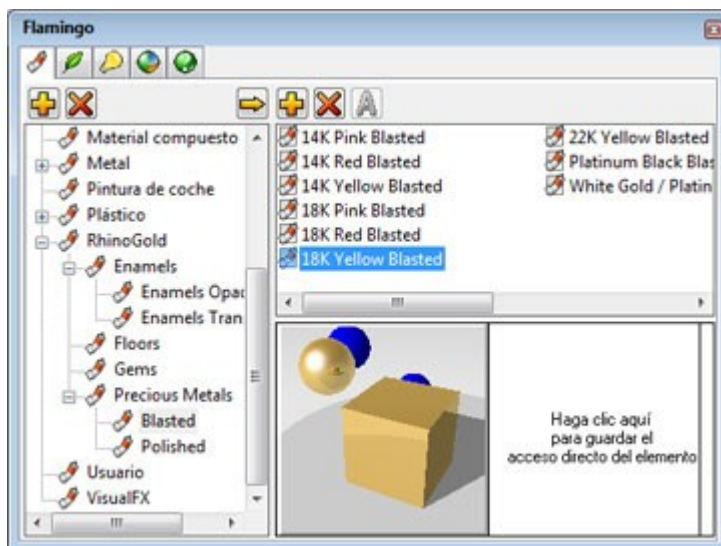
Flamingo

Material compuesto
Metal
Pintura de coche
Plástico
RhinoGold
Enamels
Enamels Opac
Enamels Tran
Floors
Gems
Precious Metals
Blasted
Polished
Usuario
VisualFX

14K Pink Blasted
14K Red Blasted
14K Yellow Blasted
18K Pink Blasted
18K Red Blasted
18K Yellow Blasted
22K Yellow Blasted
Platinum Black Blas
White Gold / Platin

Haga clic aquí para guardar el acceso directo del elemento